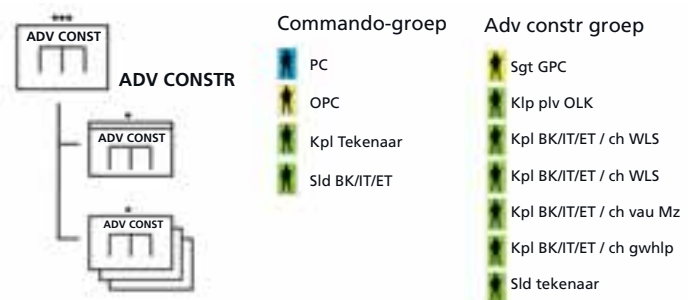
•••
ADV CONST

ADV CONSTR

•
ADV CONST

•
ADV CONST

Commando-groep

PC

OPC

Kpl Tekenaar

Sld BK/IT/ET

Adv constr groep

Sgt GPC

Klp plv OLK

Kpl BK/IT/ET / ch WLS

Kpl BK/IT/ET / ch WLS

Kpl BK/IT/ET / ch vau Mz

Kpl BK/IT/ET / ch gwhlp

Sld tekenaar